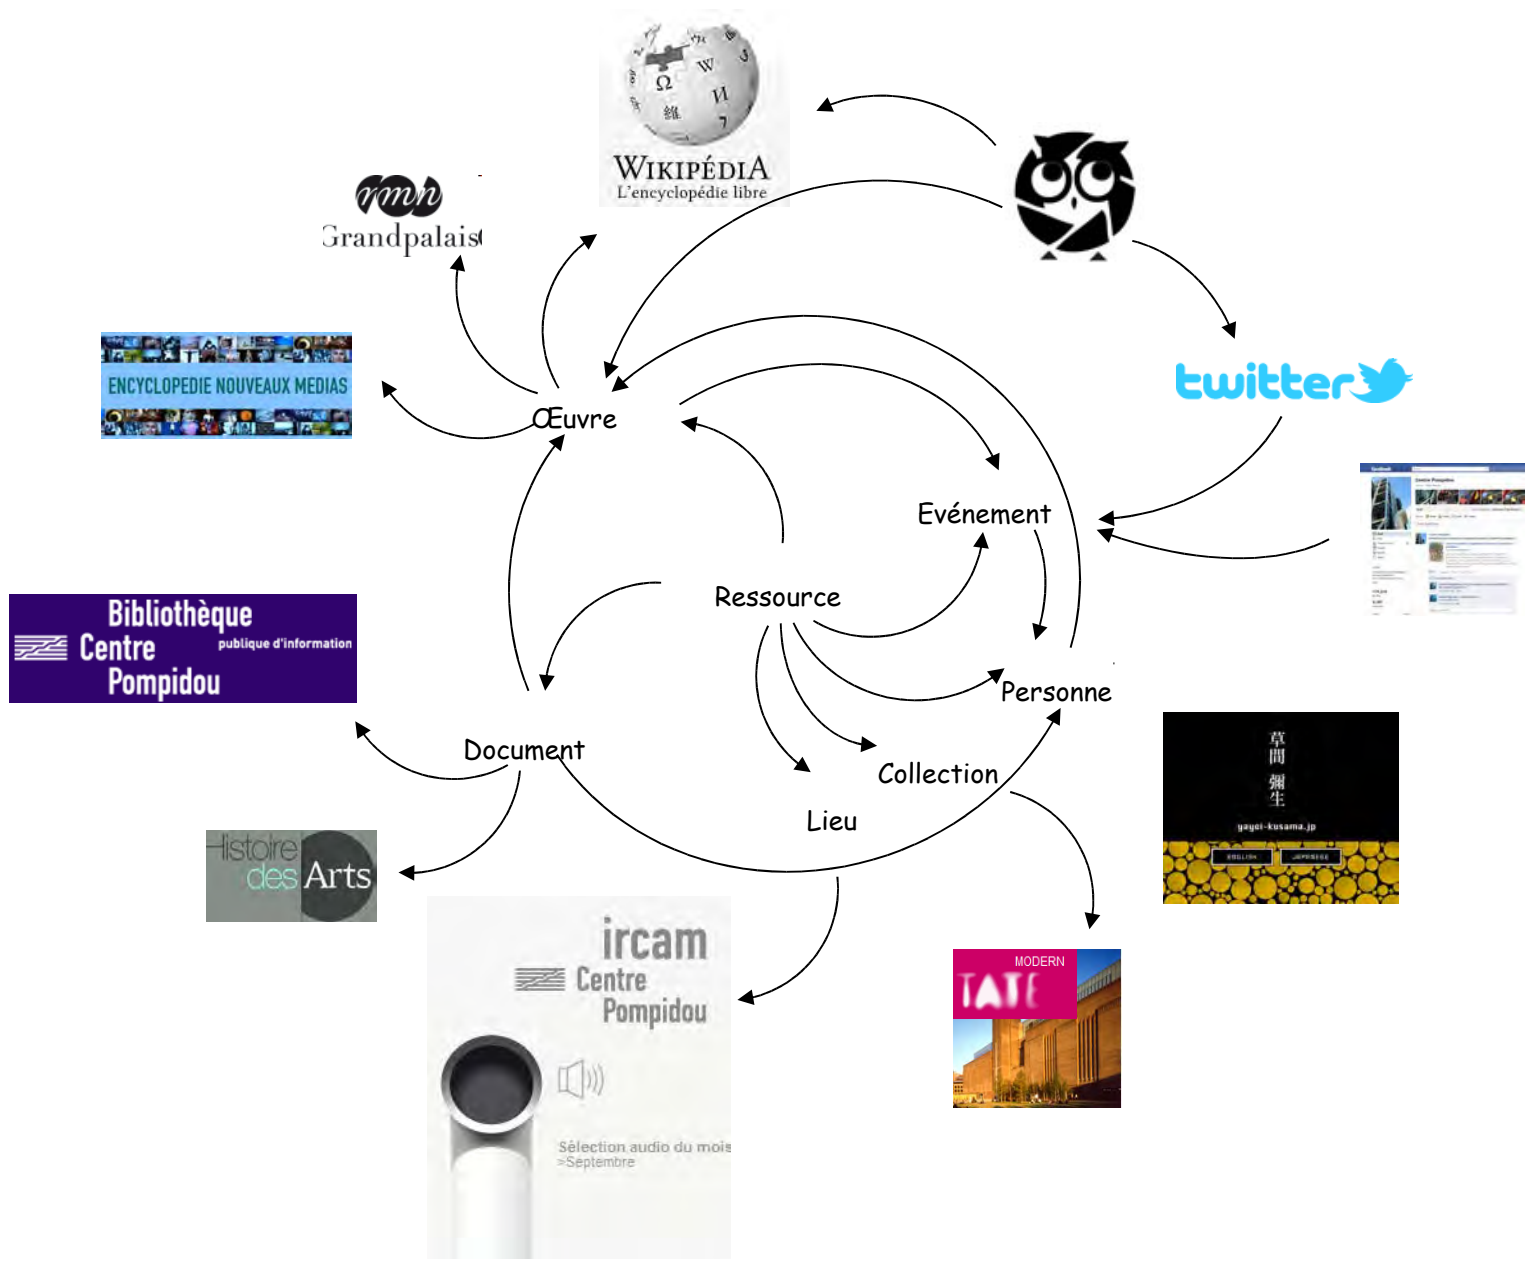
WIKIPÉDIA
L'encyclopédie libre

rmn
Grandpalais

twitter

ENCYCLOPEDIE NOUVEAUX MEDIAS

Œuvre

Evénement

Ressource

Bibliothèque
Centre
Pompidou
publique d'information

Personne

草間彌生
yayoi-kusama.jp
ENGLISH JAPANESE

Document

Collection

Lieu

Histoire des Arts

ircam
Centre
Pompidou
Sélection audio du mois
>Septembre

MODERN
TATE